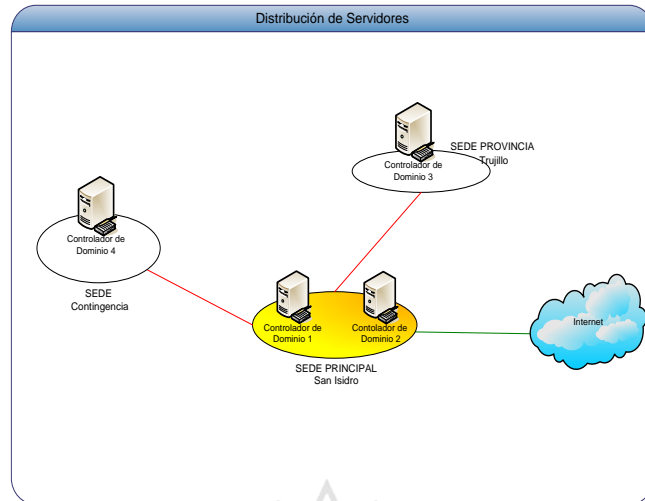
Distribución de Servidores

SEDE PROVINCIA
Trujillo

Controlador de
Dominio 3

Controlador de
Dominio 4

SEDE
Contingencia

Controlador de
Dominio 1

Contolador de
Dominio 2

Internet

SEDE PRINCIPAL
San Isidro